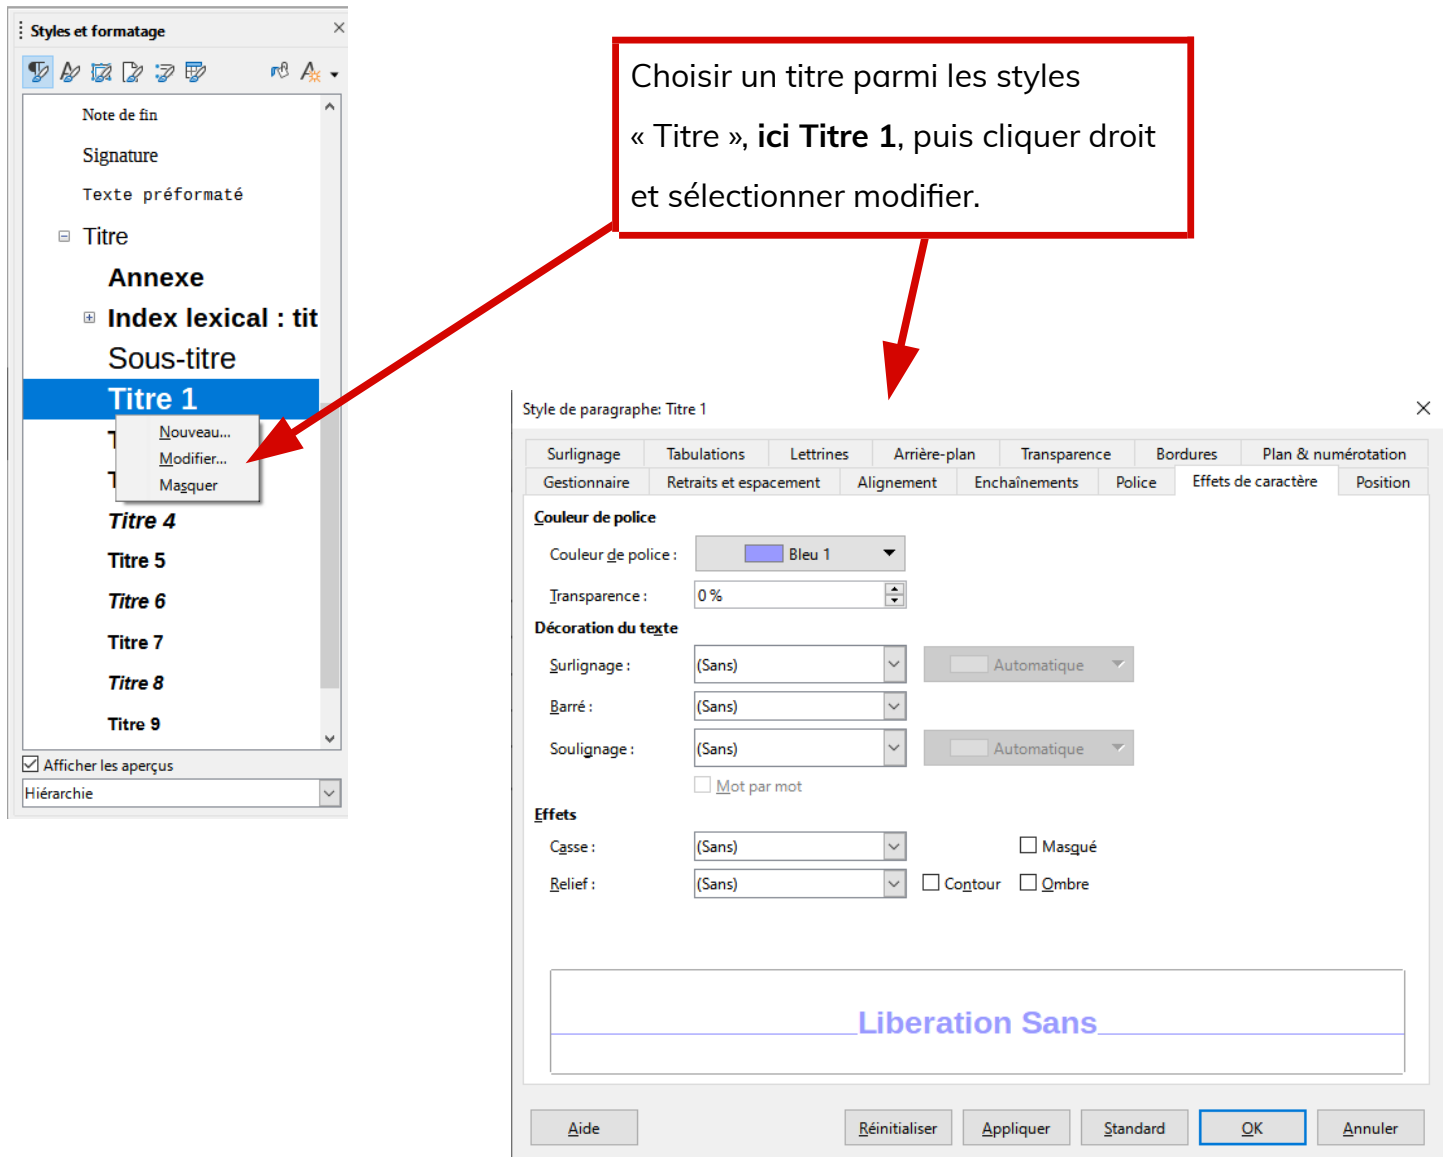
Styles et formatage

Note de fin
Signature
Texte préformaté
Titre
Annexe
Index lexical : tit
Sous-titre
Titre 1
Nouveau...
Modifier...
Masquer
Titre 4
Titre 5
Titre 6
Titre 7
Titre 8
Titre 9

Afficher les aperçus
Hiérarchie

Choisir un titre parmi les styles « Titre », **ici Titre 1**, puis cliquer droit et sélectionner modifier.

Style de paragraphe: Titre 1

Surlignage | Tabulations | Lettrines | Arrière-plan | Transparence | Bordures | Plan & numérotation
Gestionnaire | Retraits et espacement | Alignement | Enchaînements | Police | Effets de caractère | Position

Couleur de police
Couleur de police : Bleu 1
Transparence : 0 %
Décoration du texte
Surlignage : (Sans) Automatique
Barré : (Sans)
Soulignage : (Sans) Automatique
Mot par mot
Effets
Casse : (Sans) Masqué
Relief : (Sans) Contour Ombre

Liberation Sans

Aide Réinitialiser Appliquer Standard OK Annuler